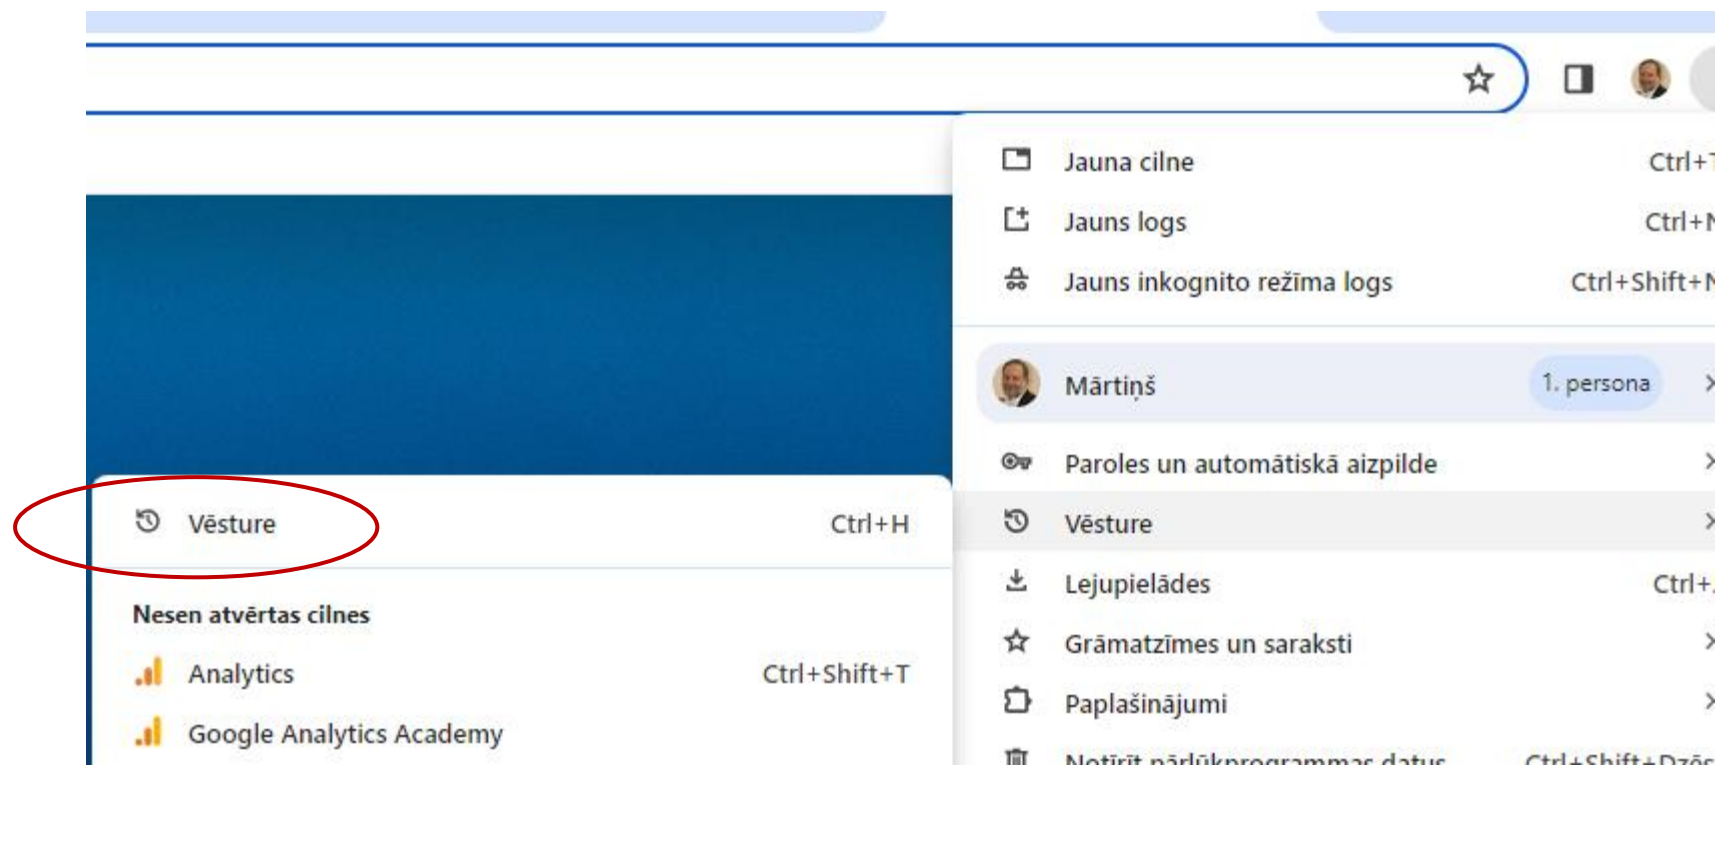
Jauna cilne Ctrl+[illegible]
Jauns logs Ctrl+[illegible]
Jauns inkognito režīma logs Ctrl+Shift+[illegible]

Mārtiņš 1. persona

Paroles un automātiskā aizpilde
Vēsture
Lejupielādes Ctrl+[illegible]
Grāmatzīmes un saraksti
Paplašinājumi
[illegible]

Vēsture Ctrl+H

Nesen atvērtas cilnes
Analytics Ctrl+Shift+T
Google Analytics Academy